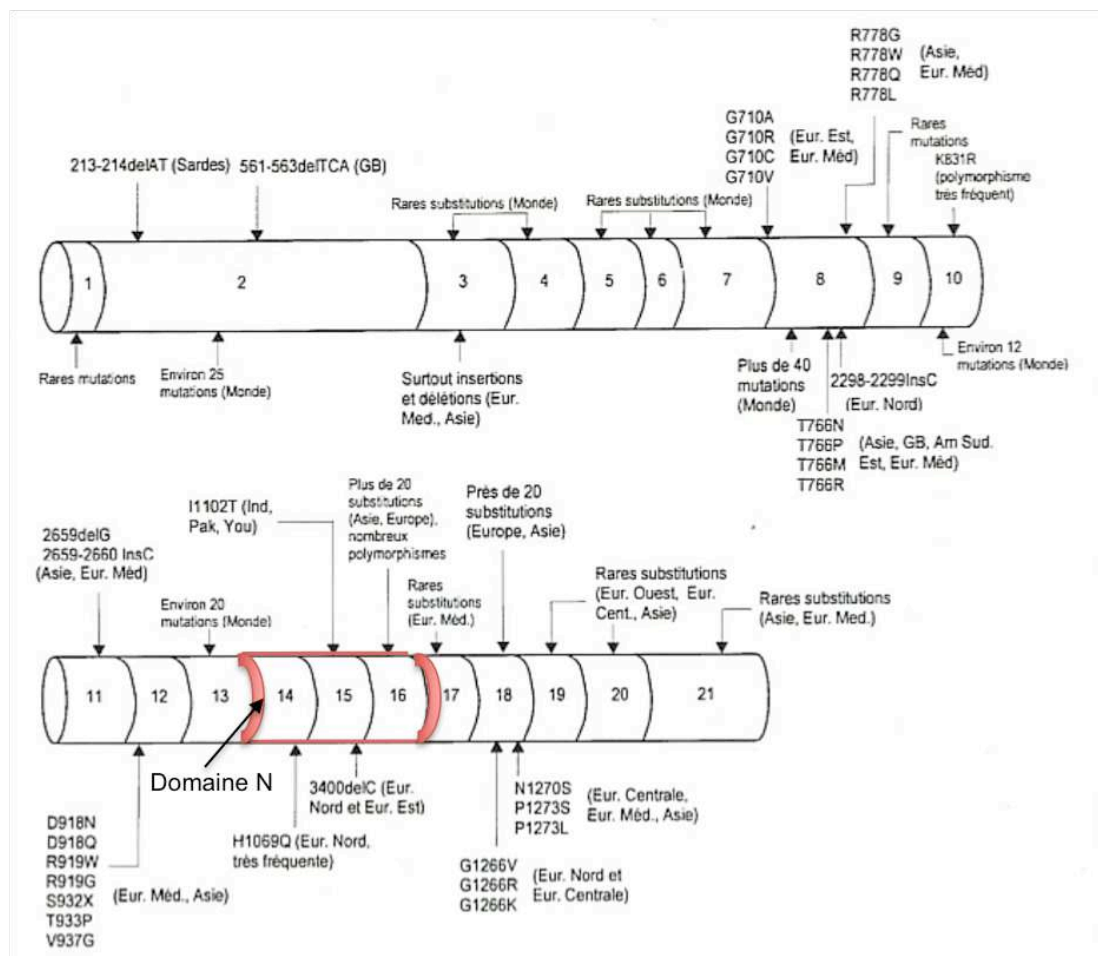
R778G
R778W
R778Q
R778L
(Asie, Eur. Méd)

G710A
G710R
G710C
G710V
(Eur. Est, Eur. Méd)

Rares mutations
K831R (polymorphisme très fréquent)

213-214delAT (Sardes)
561-563delTCA (GB)

Rares substitutions (Monde)
Rares substitutions (Monde)

1
2
3
4
5
6
7
8
9
10

Rares mutations
Environ 25 mutations (Monde)
Surtout insertions et délétions (Eur. Med., Asie)
Plus de 40 mutations (Monde)
2298-2299InsC (Eur. Nord)
Environ 12 mutations (Monde)

T766N
T766P
T766M
T766R
(Asie, GB, Am Sud. Est, Eur. Méd)

2659delG
2659-2660 InsC
(Asie, Eur. Méd)

Environ 20 mutations (Monde)

I1102T (Ind, Pak, You)

Plus de 20 substitutions (Asie, Europe), nombreux polymorphismes

Rares substitutions (Eur. Méd.)

Près de 20 substitutions (Europe, Asie)

Rares substitutions (Eur. Ouest, Eur. Cent., Asie)

Rares substitutions (Asie, Eur. Med.)

11
12
13
14
15
16
17
18
19
20
21

Domaine N

3400delC (Eur. Nord et Eur. Est)

N1270S
P1273S
P1273L
(Eur. Centrale, Eur. Méd., Asie)

D918N
D918Q
R919W
R919G
S932X
T933P
V937G
(Eur. Méd., Asie)

H1069Q (Eur. Nord, très fréquente)

G1266V
G1266R
G1266K
(Eur. Nord et Eur. Centrale)